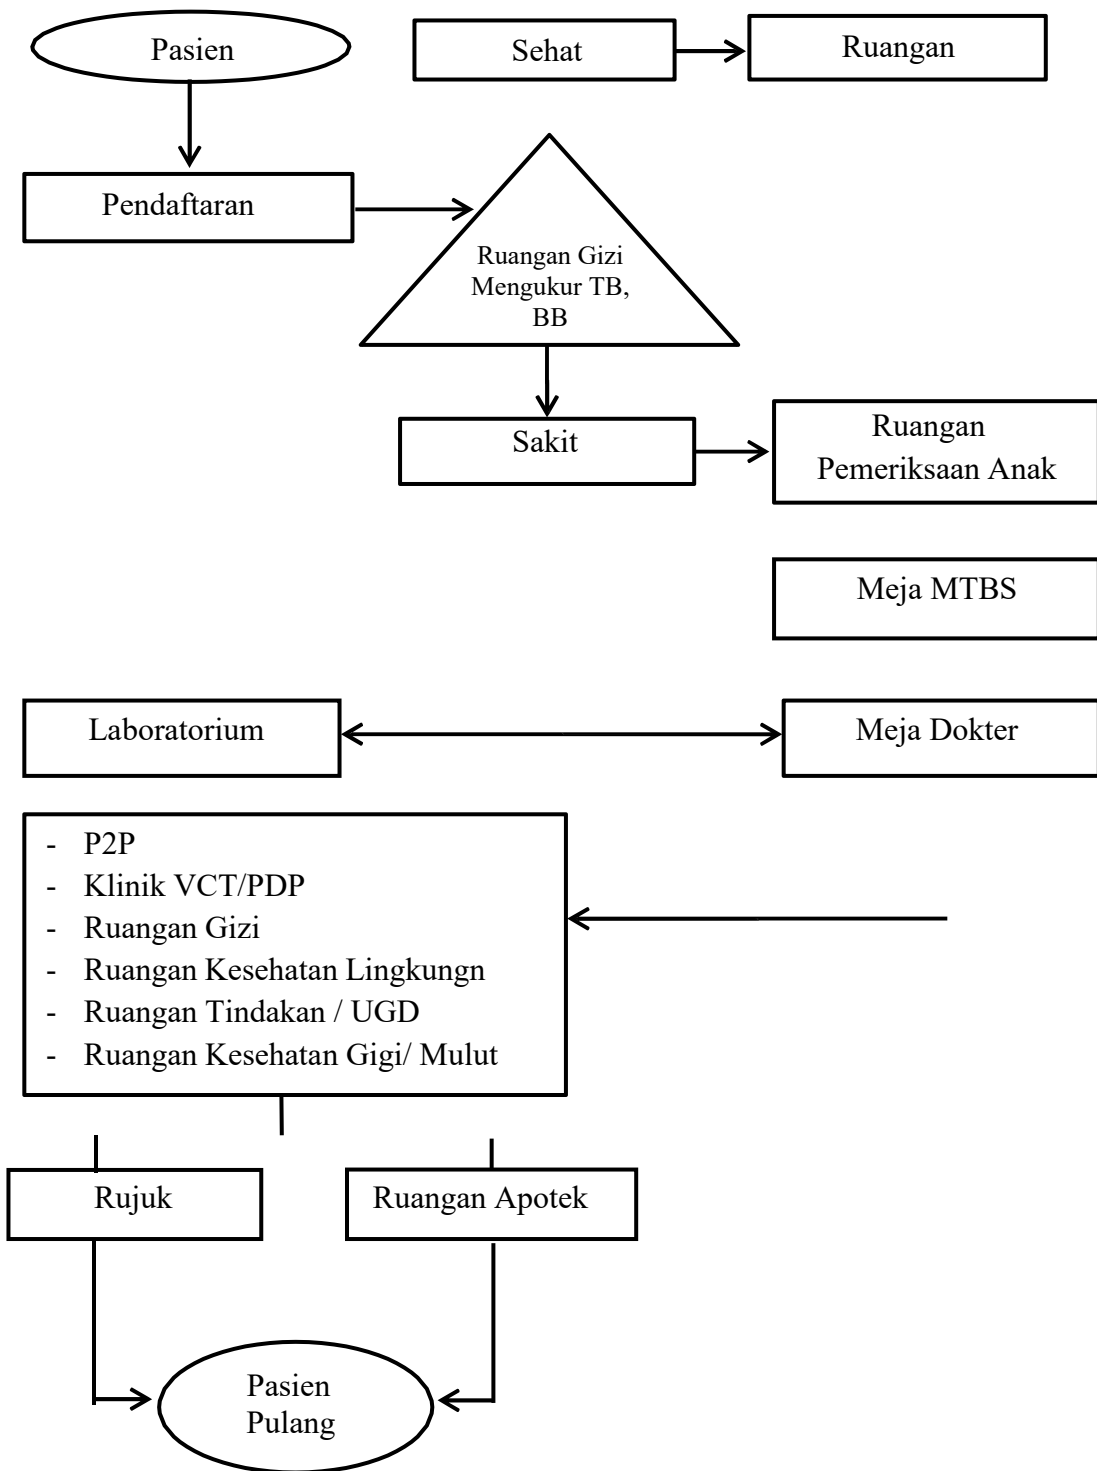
Pasien

Sehat

Ruangan

Pendaftaran

Ruangan Gizi Mengukur TB, BB

Sakit

Ruangan Pemeriksaan Anak

Meja MTBS

Laboratorium

Meja Dokter

- P2P
- Klinik VCT/PDP
- Ruangan Gizi
- Ruangan Kesehatan Lingkungn
- Ruangan Tindakan / UGD
- Ruangan Kesehatan Gigi/ Mulut

Rujuk

Ruangan Apotek

Pasien Pulang